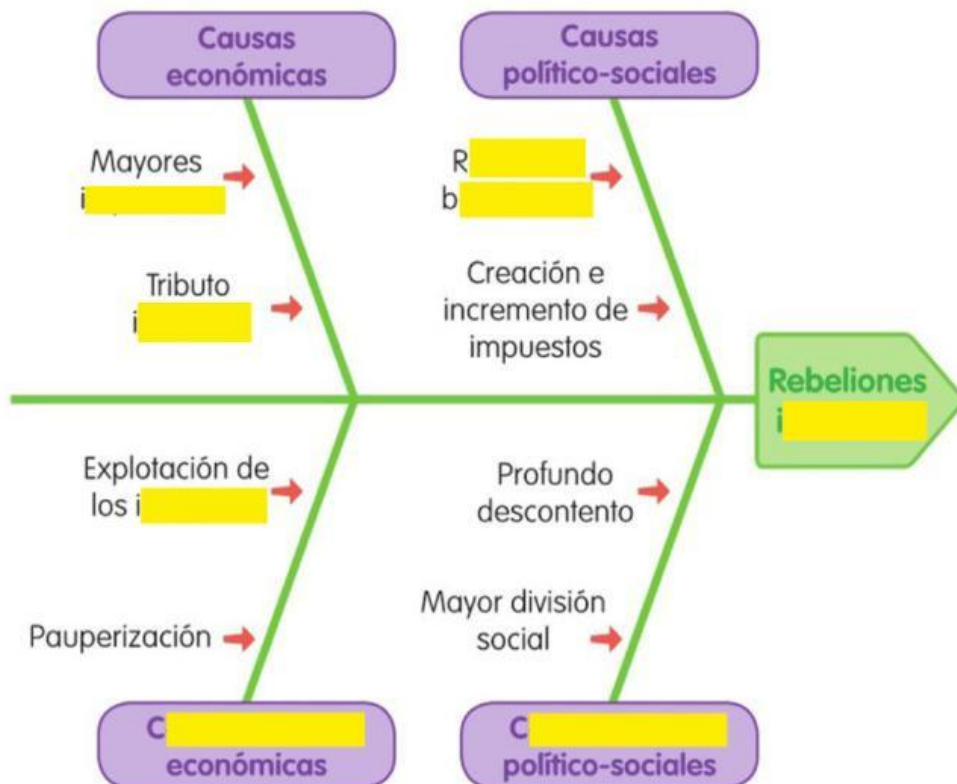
Causas económicas

Causas político-sociales

Mayores i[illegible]

Tributo i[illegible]

R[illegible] b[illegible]

Creación e incremento de impuestos

Rebeliones i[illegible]

Explotación de los i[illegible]

Pauperización

Profundo descontento

Mayor división social

C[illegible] económicas

C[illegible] político-sociales